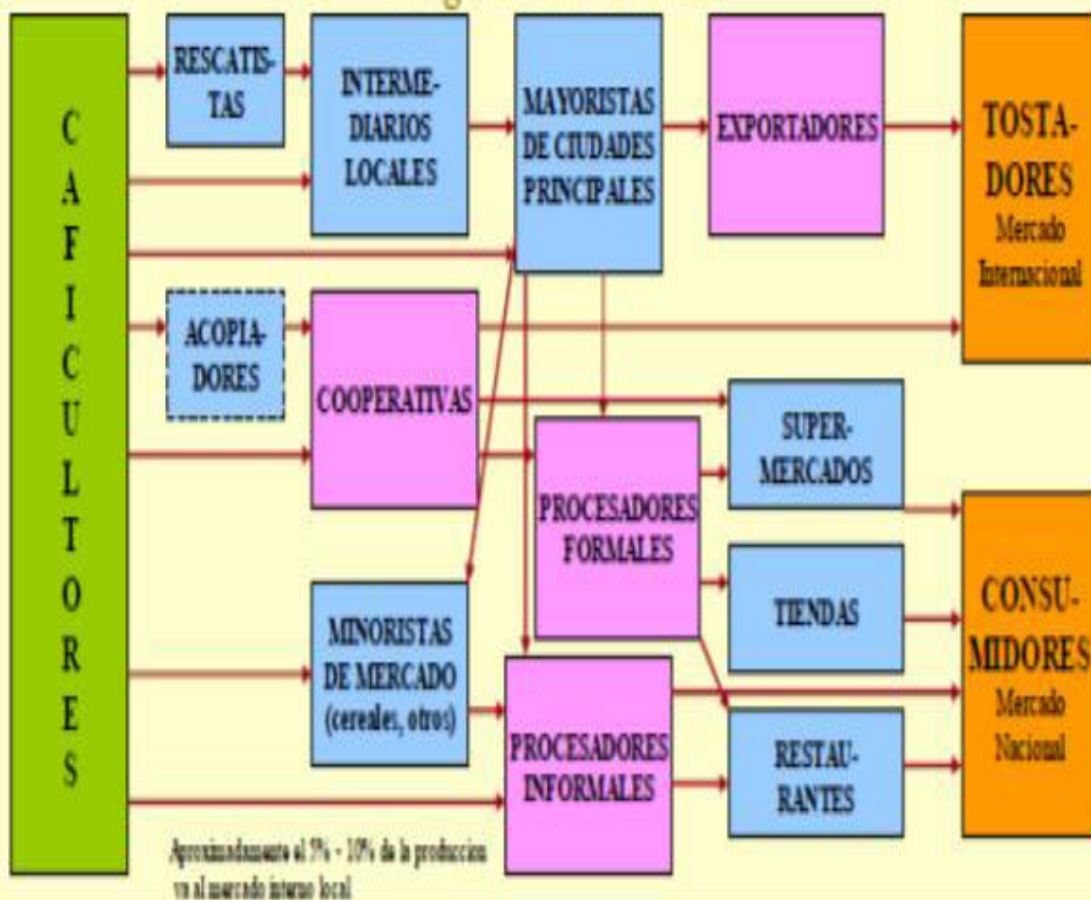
CAFICULTORES

RESCATISTAS

INTERMEDIARIOS LOCALES

MAYORISTAS DE CIUDADES PRINCIPALES

EXPORTADORES

TOSTADORES
Mercado Internacional

ACOPIADORES

COOPERATIVAS

SUPERMERCADOS

PROCESADORES FORMALES

TIENDAS

CONSUMIDORES
Mercado Nacional

MINORISTAS DE MERCADO (cereales, otros)

PROCESADORES INFORMALES

RESTAURANTES

Aproximadamente el 5% - 10% de la produccion va al mercado interno local